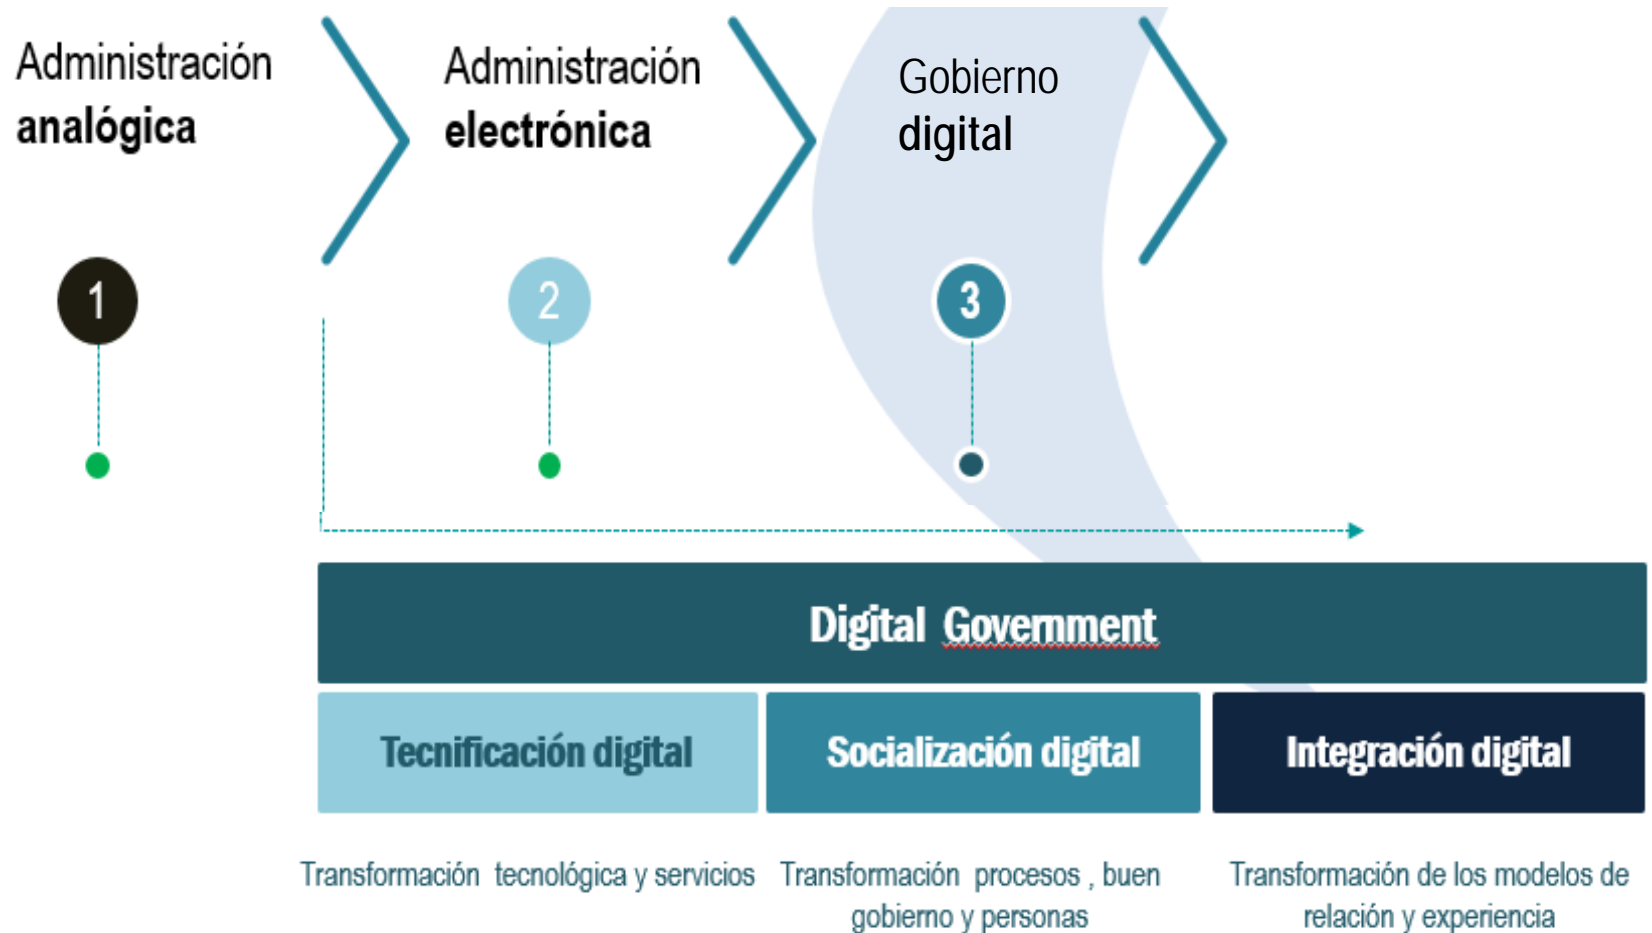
Administración **analógica**

Administración **electrónica**

Gobierno **digital**

1

2

3

Digital Government

Tecnificación digital

Socialización digital

Integración digital

Transformación tecnológica y servicios

Transformación procesos , buen gobierno y personas

Transformación de los modelos de relación y experiencia